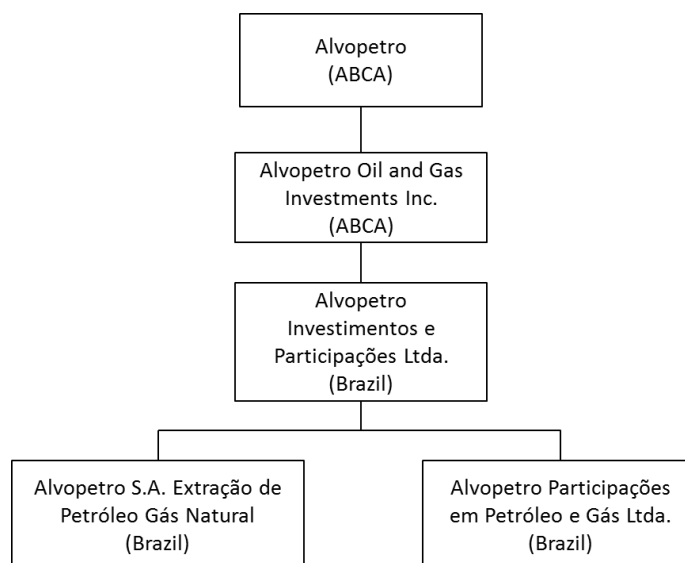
Alvopetro
(ABCA)

Alvopetro Oil and Gas Investments Inc.
(ABCA)

Alvopetro Investimentos e Participações Ltda.
(Brazil)

Alvopetro S.A. Extração de Petróleo Gás Natural
(Brazil)

Alvopetro Participações em Petróleo e Gás Ltda.
(Brazil)